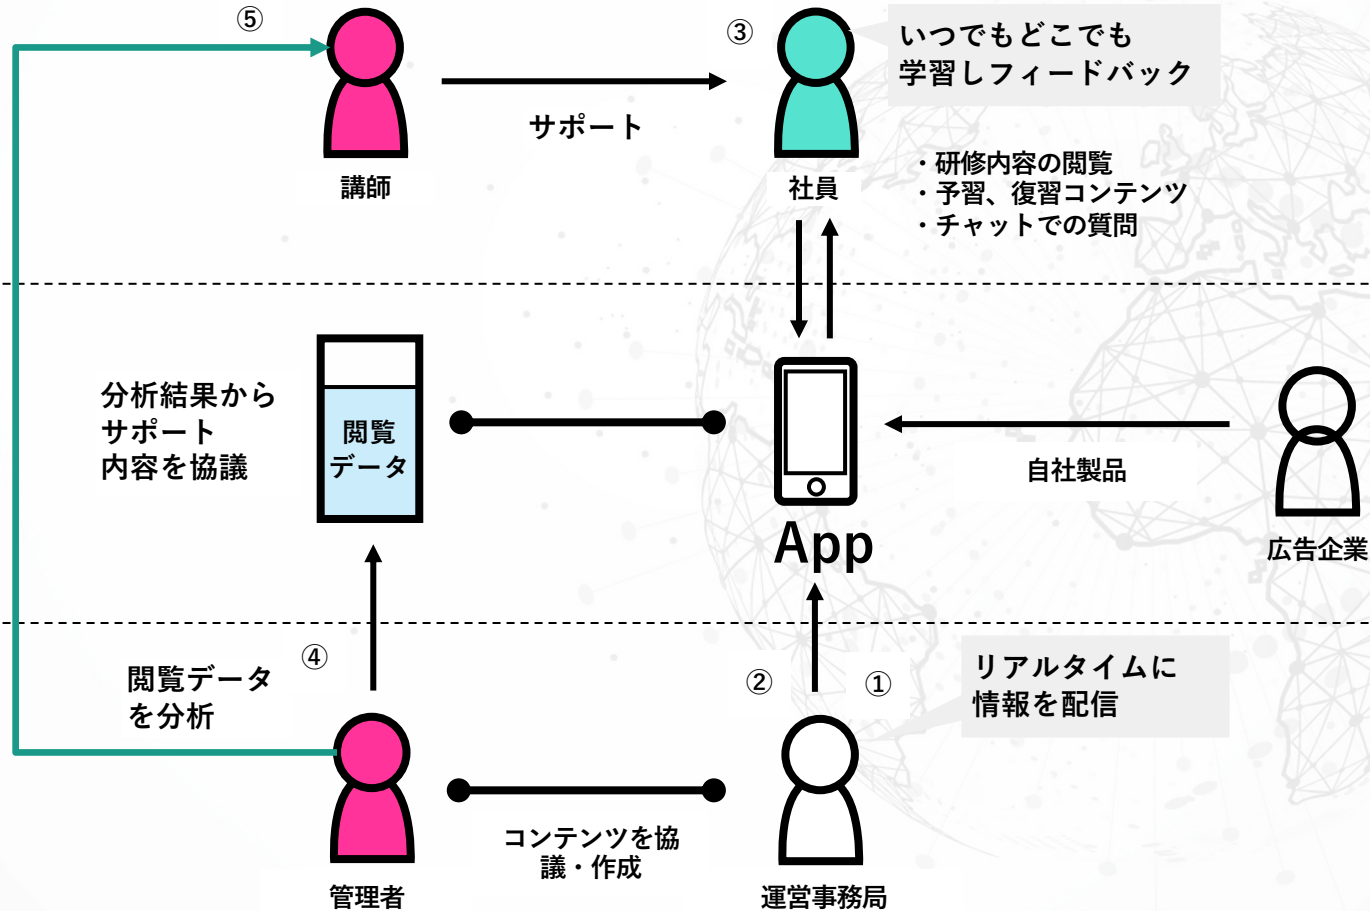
⑤

講師

サポート

③

社員

いつでもどこでも
学習しフィードバック

・研修内容の閲覧
・予習、復習コンテンツ
・チャットでの質問

分析結果から
サポート
内容を協議

閲覧
データ

App

自社製品

広告企業

④

閲覧データ
を分析

②

①

リアルタイムに
情報を配信

管理者

コンテンツを協
議・作成

運営事務局